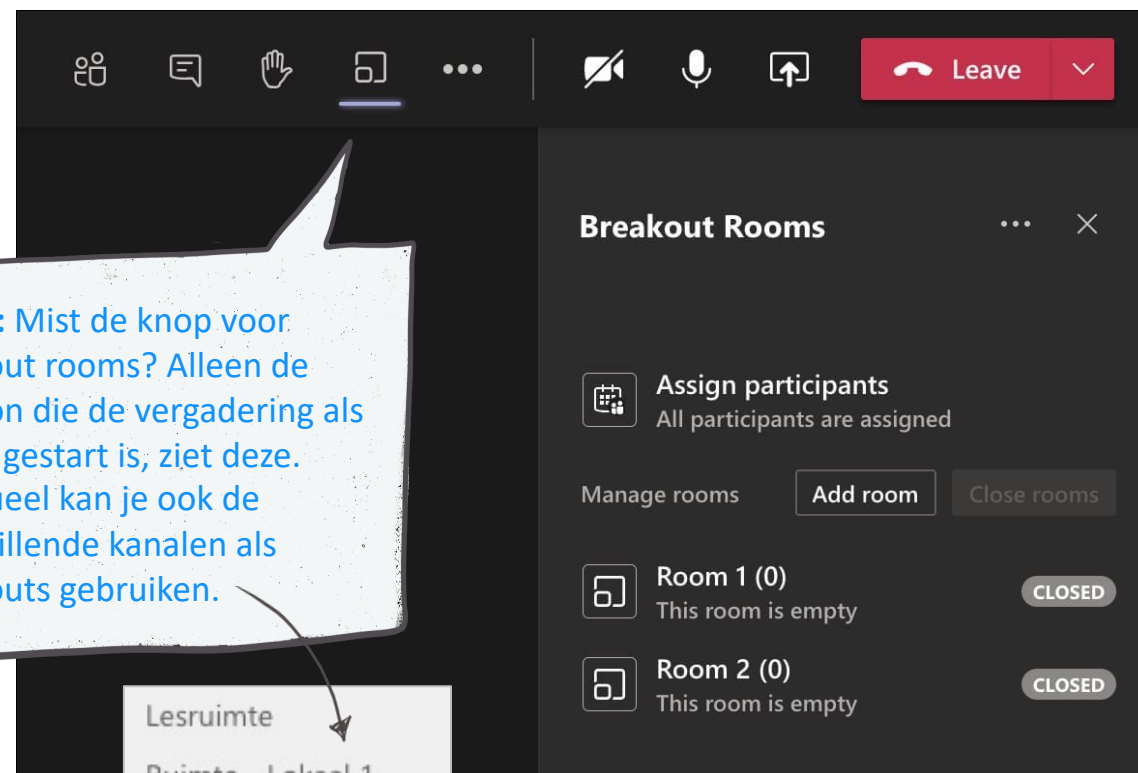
Leave

: Mist de knop voor out rooms? Alleen de on die de vergadering als gestart is, ziet deze. ueel kan je ook de illende kanalen als outs gebruiken.

Lesruimte

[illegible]

Breakout Rooms

Assign participants
All participants are assigned

Manage rooms
Add room
Close rooms

Room 1 (0)
This room is empty
CLOSED

Room 2 (0)
This room is empty
CLOSED